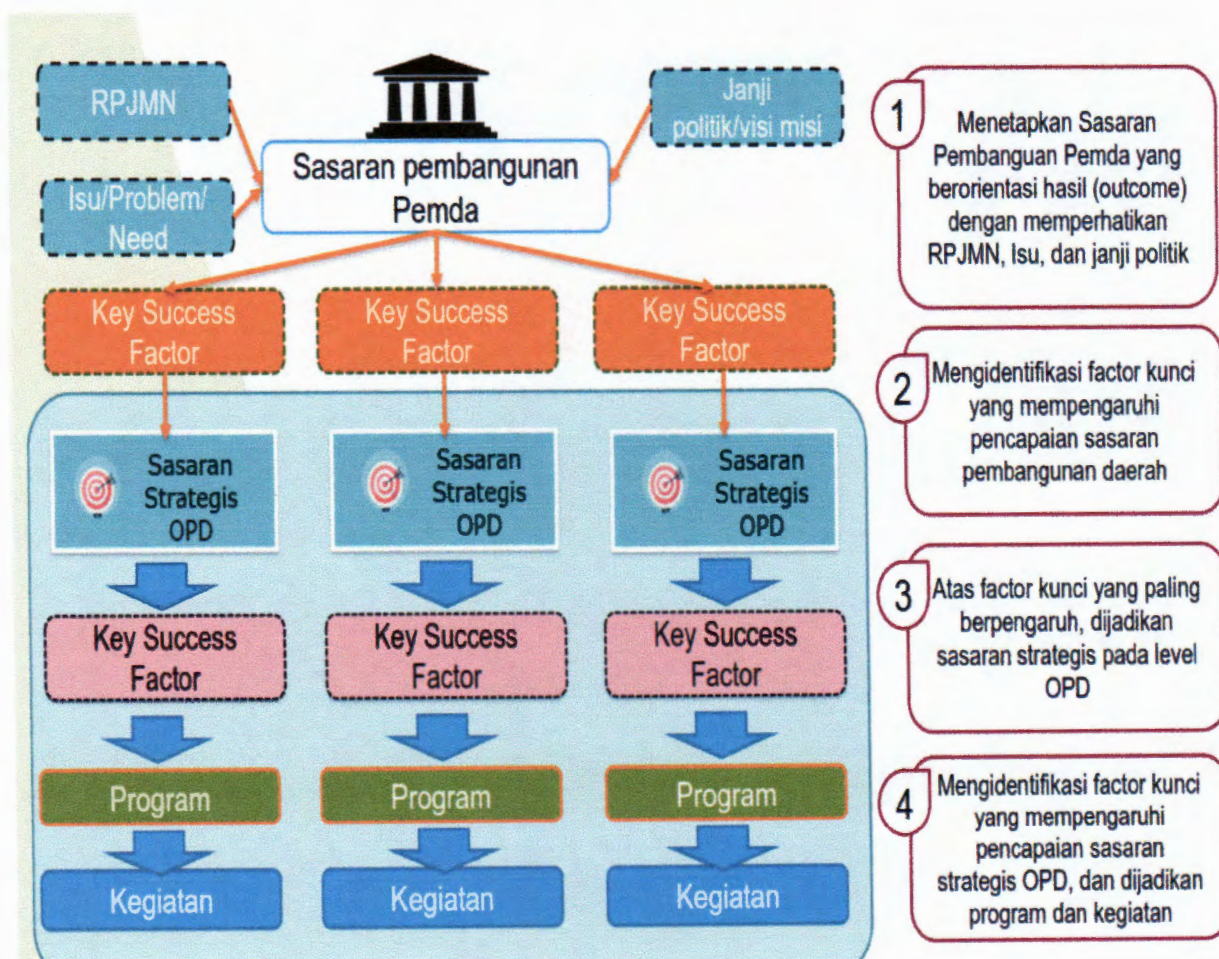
RPJMN

Isu/Problem/ Need

Sasaran pembangunan Pemda

Janji politik/visi misi

Key Success Factor

Key Success Factor

Key Success Factor

Sasaran Strategis OPD

Sasaran Strategis OPD

Sasaran Strategis OPD

Key Success Factor

Key Success Factor

Key Success Factor

Program

Program

Program

Kegiatan

Kegiatan

Kegiatan

1 Menetapkan Sasaran Pembanguan Pemda yang berorientasi hasil (outcome) dengan memperhatikan RPJMN, Isu, dan janji politik

2 Mengidentifikasi factor kunci yang mempengaruhi pencapaian sasaran pembangunan daerah

3 Atas factor kunci yang paling berpengaruh, dijadikan sasaran strategis pada level OPD

4 Mengidentifikasi factor kunci yang mempengaruhi pencapaian sasaran strategis OPD, dan dijadikan program dan kegiatan